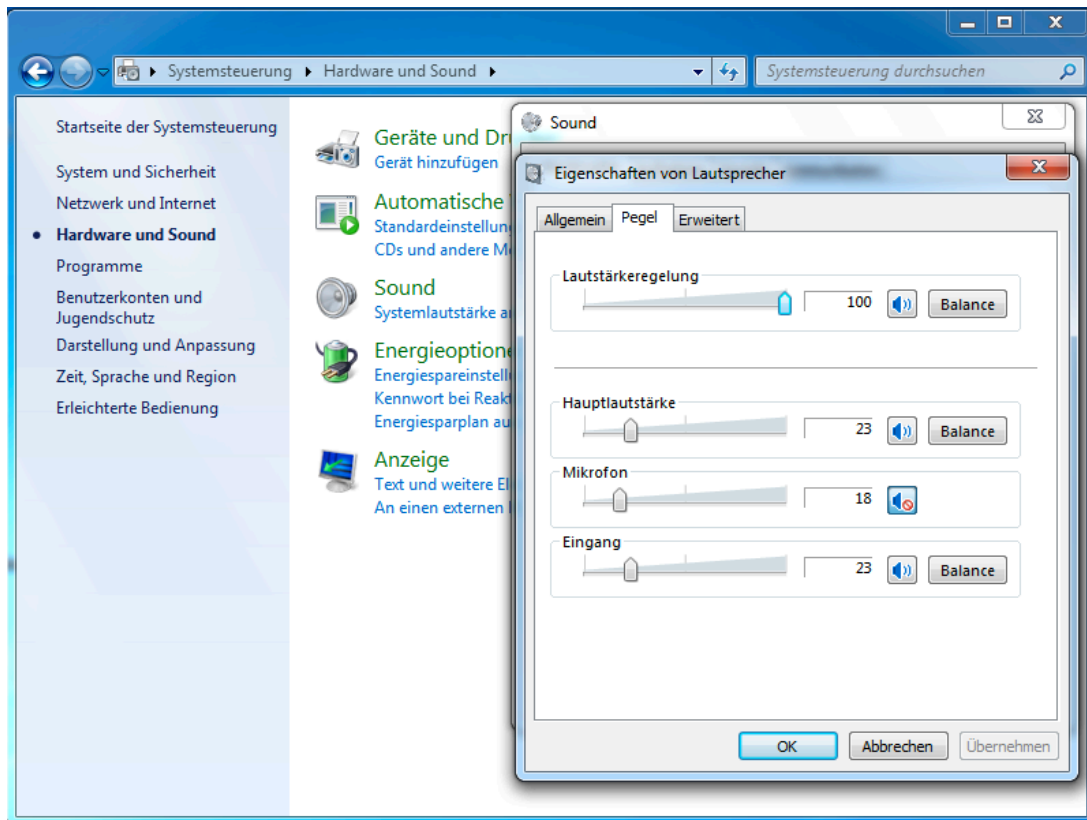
Systemsteuerung ▸ Hardware und Sound ▸

Systemsteuerung durchsuchen

Startseite der Systemsteuerung

System und Sicherheit
Netzwerk und Internet
Hardware und Sound
Programme
Benutzerkonten und Jugendschutz
Darstellung und Anpassung
Zeit, Sprache und Region
Erleichterte Bedienung

Geräte und Dru
Gerät hinzufügen

Automatische
Standardeinstellung
CDs und andere M

Sound
Systemlautstärke a

Energieoptione
Energiespareinstell
Kennwort bei Reakt
Energiesparplan au

Anzeige
Text und weitere El
An einen externen

Sound

Eigenschaften von Lautsprecher

Allgemein | Pegel | Erweitert

Lautstärkeregelung
100
Balance

Hauptlautstärke
23
Balance

Mikrofon
18

Eingang
23
Balance

OK | Abbrechen | Übernehmen